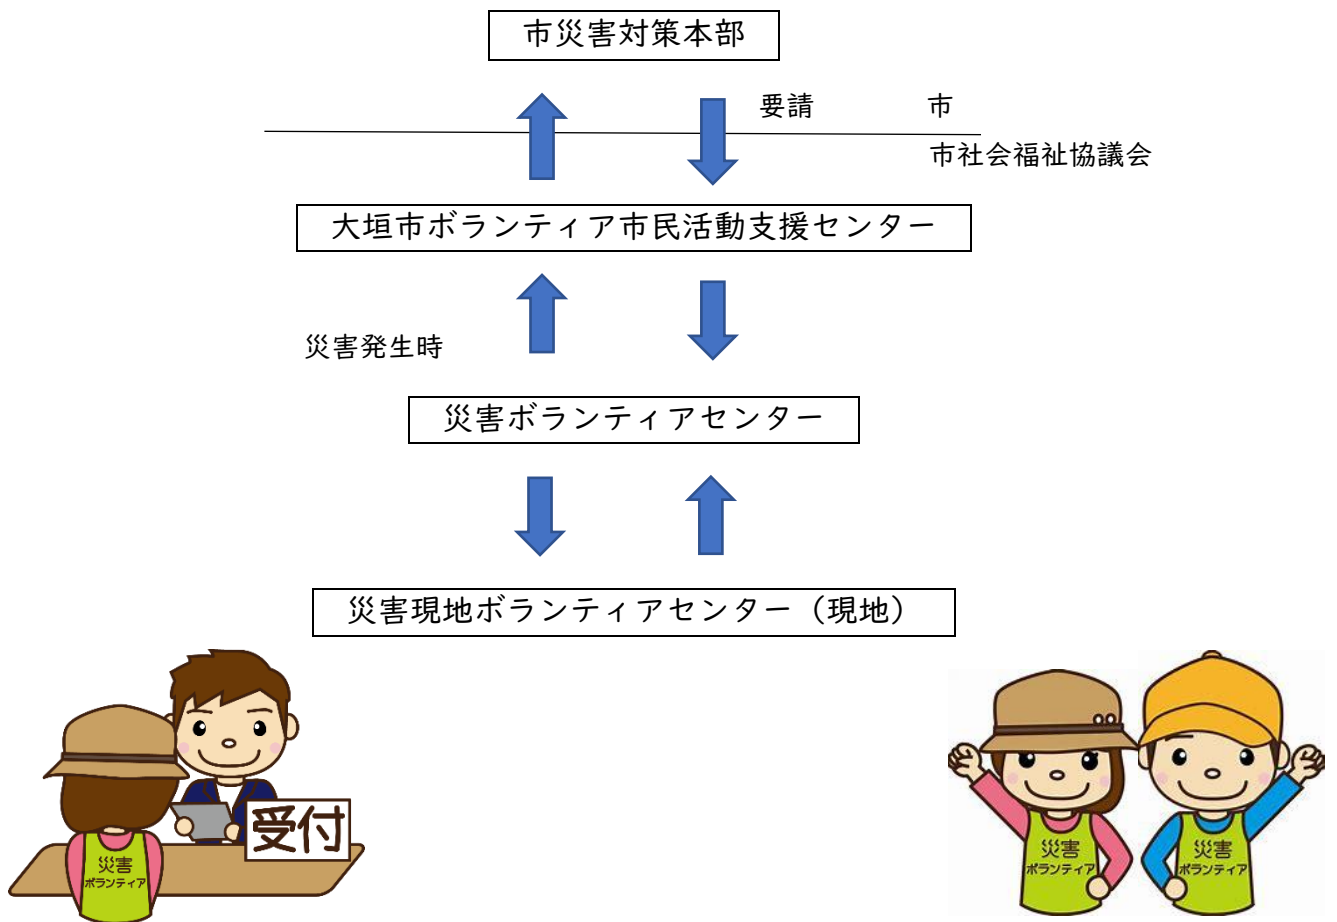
市災害対策本部

要請

市

市社会福祉協議会

大垣市ボランティア市民活動支援センター

災害発生時

災害ボランティアセンター

災害現地ボランティアセンター（現地）

受付

災害
ボランティア

災害
ボランティア

災害
ボランティア